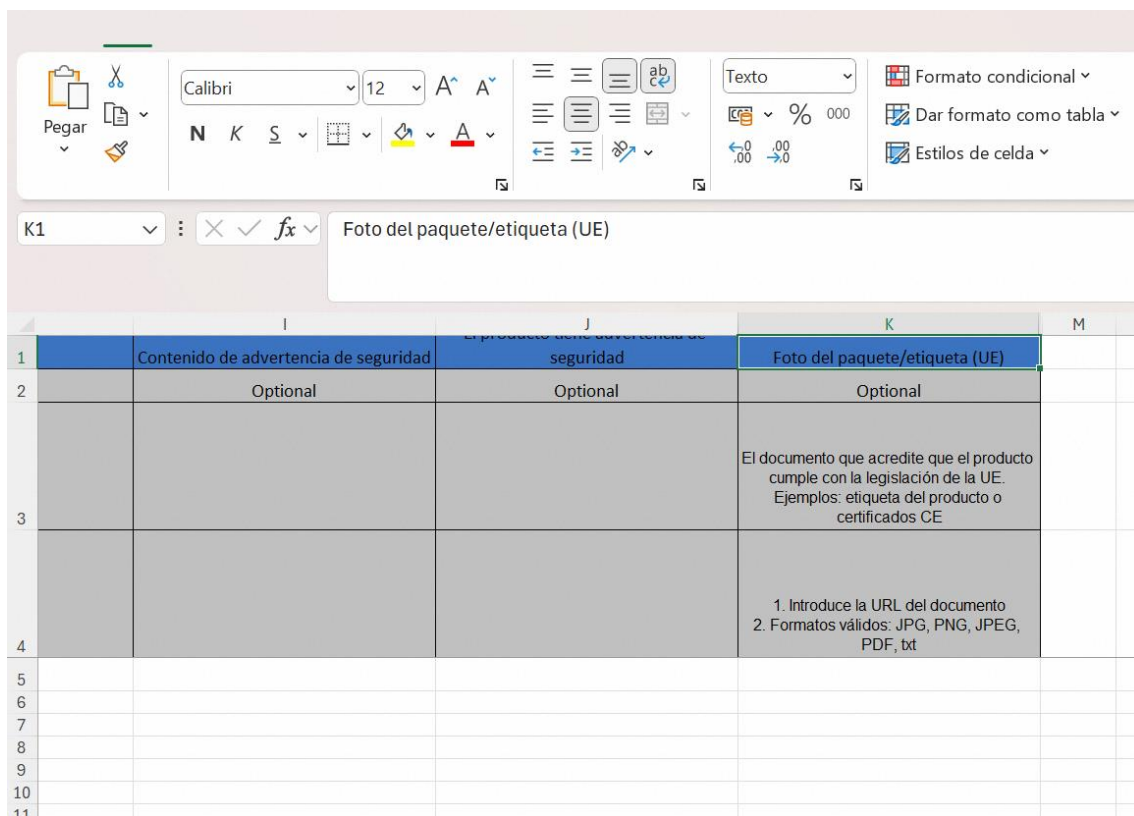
Pegar

Calibri 12 A^ Aˇ

N K S

Texto

% 000

Formato condicional

Dar formato como tabla

Estilos de celda

K1

Foto del paquete/etiqueta (UE)

| | I | J | K | M |
|---|---|---|---|---|
| 1 | Contenido de advertencia de seguridad | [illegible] seguridad | Foto del paquete/etiqueta (UE) | |
| 2 | Optional | Optional | Optional | |
| 3 | | | El documento que acredite que el producto cumple con la legislación de la UE. Ejemplos: etiqueta del producto o certificados CE | |
| 4 | | | 1. Introduce la URL del documento 2. Formatos válidos: JPG, PNG, JPEG, PDF, txt | |
| 5 | | | | |
| 6 | | | | |
| 7 | | | | |
| 8 | | | | |
| 9 | | | | |
| 10 | | | | |
| 11 | | | | |